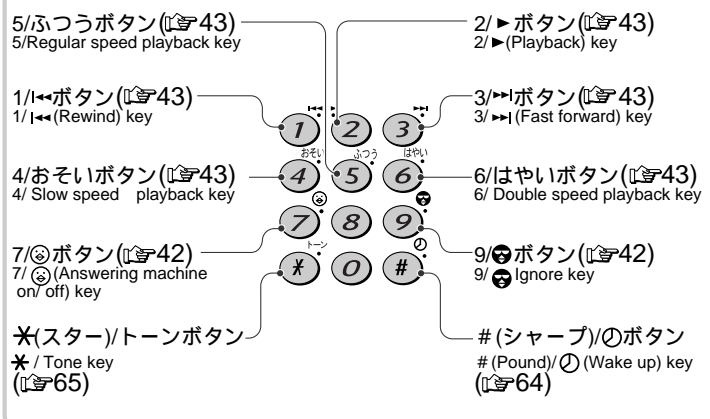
5/ふつうボタン(☞43)
5/Regular speed playback key

2/►ボタン(☞43)
2/►(Playback) key

1/|◄◄ボタン(☞43)
1/ |◄◄(Rewind) key

3/►►|ボタン(☞43)
3/ ►►|(Fast forward) key

4/おそいボタン(☞43)
4/ Slow speed playback key

6/はやいボタン(☞43)
6/ Double speed playback key

7/⊛ボタン(☞42)
7/ ⊛(Answering machine on/ off) key

9/⊖ボタン(☞42)
9/ ⊖ Ignore key

✱(スター)/トーンボタン
✱ / Tone key
(☞65)

# (シャープ)/⏀ボタン
# (Pound)/ ⏀ (Wake up) key
(☞64)

|◄◄ ► ►►|
1 2 3
おそい ふつう はやい
4 5 6
7 8 9
トーン
✱ 0 #